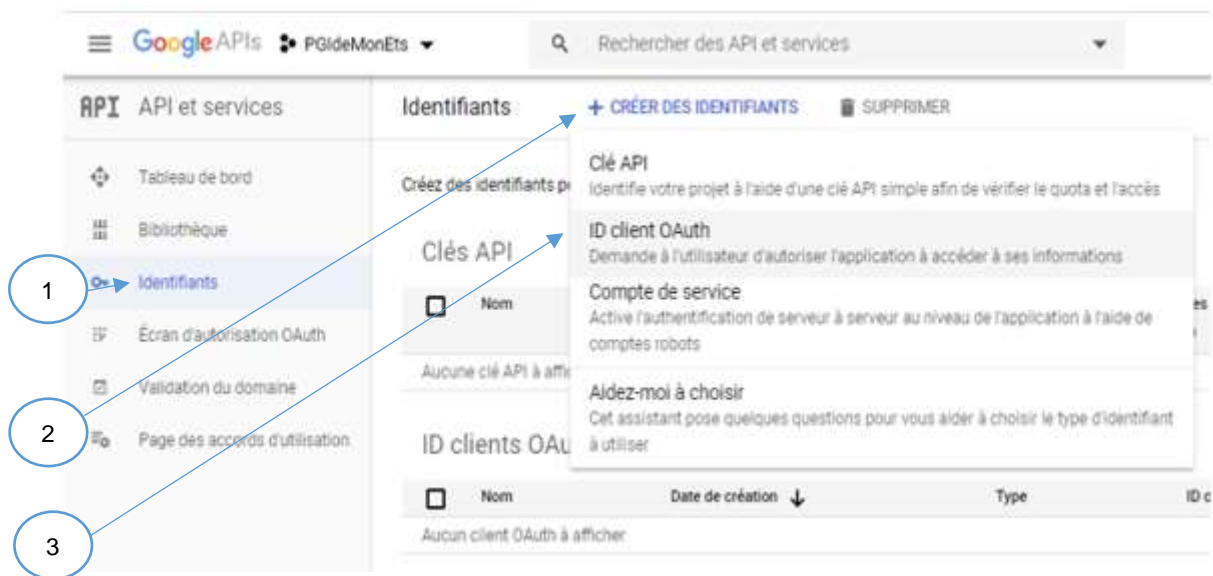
Google APIs PGIdeMonEts

Rechercher des API et services

API API et services

Tableau de bord

Bibliothèque

Identifiants

Écran d'autorisation OAuth

Validation du domaine

Page des accords d'utilisation

Identifiants

+ CRÉER DES IDENTIFIANTS

SUPPRIMER

Créez des identifiants p

Clés API

Nom

Aucune clé API à affic

ID clients OAu

Nom

Date de création

Type

ID c

Aucun client OAuth à afficher

Clé API
Identifie votre projet à l'aide d'une clé API simple afin de vérifier le quota et l'accès

ID client OAuth
Demande à l'utilisateur d'autoriser l'application à accéder à ses informations

Compte de service
Active l'authentification de serveur à serveur au niveau de l'application à l'aide de comptes robots

Aidez-moi à choisir
Cet assistant pose quelques questions pour vous aider à choisir le type d'identifiant à utiliser

1

2

3